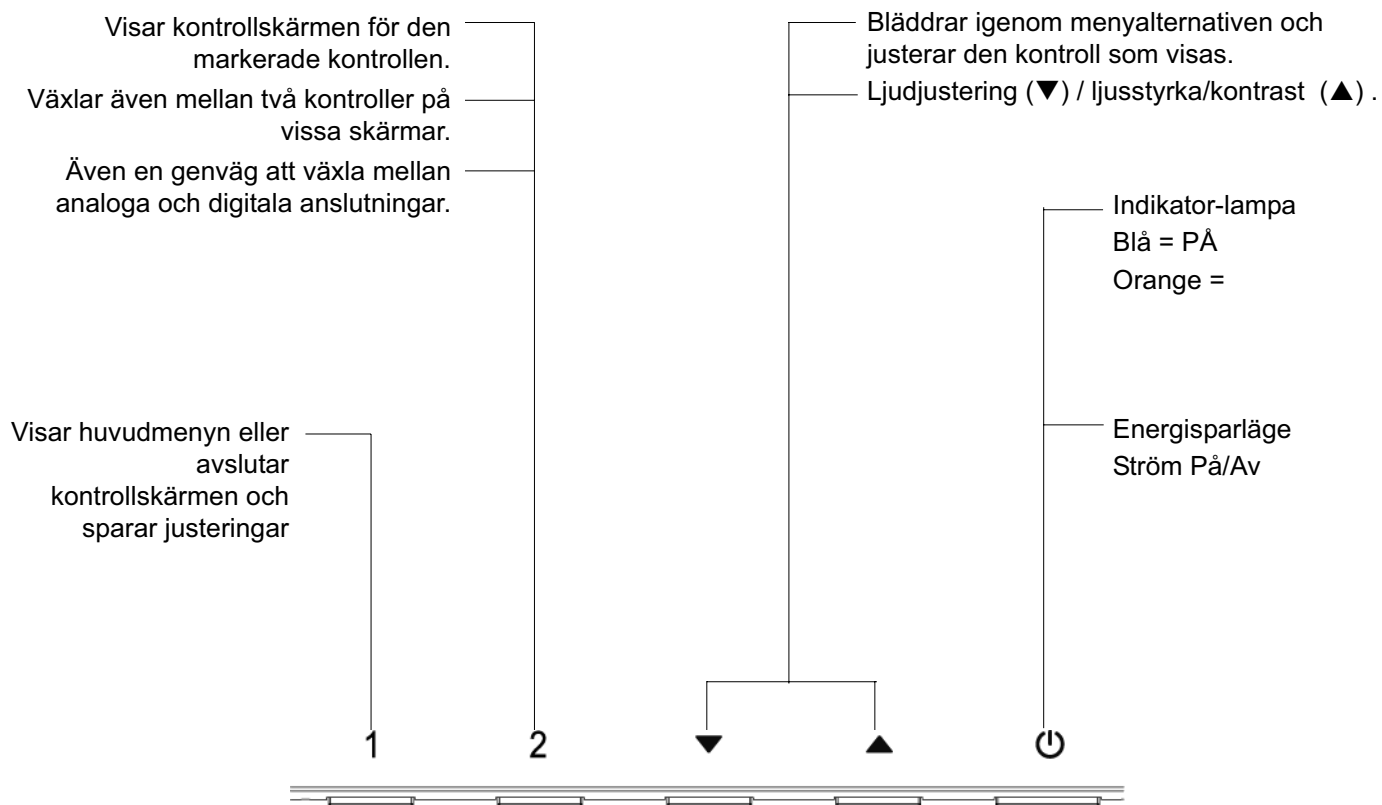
Visar kontrollskärmen för den markerade kontrollen.

Växlar även mellan två kontroller på vissa skärmar.

Även en genväg att växla mellan analoga och digitala anslutningar.

Bläddrar igenom menyalternativen och justerar den kontroll som visas.

Ljudjustering (▼) / ljusstyrka/kontrast (▲) .

Indikator-lampa
Blå = PÅ
Orange =

Energisparläge
Ström På/Av

Visar huvudmenyn eller avslutar kontrollskärmen och sparar justeringar

1 2 ▼ ▲ ⏻